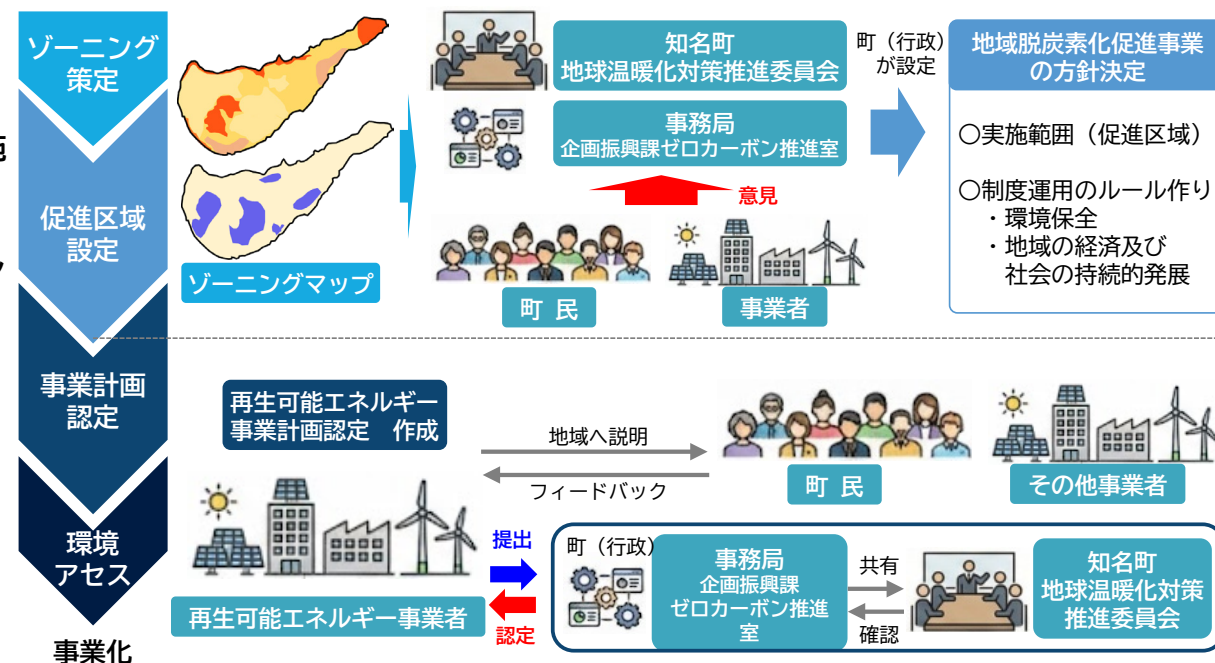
ゾーニング策定

促進区域設定

事業計画認定

環境アセス

事業化

ゾーニングマップ

知名町
地球温暖化対策推進委員会

事務局
企画振興課ゼロカーボン推進室

意見

町 民

事業者

町（行政）が設定

地域脱炭素化促進事業の方針決定

○実施範囲（促進区域）

○制度運用のルール作り
・環境保全
・地域の経済及び社会の持続的発展

再生可能エネルギー事業計画認定 作成

地域へ説明

フィードバック

町 民

その他事業者

提出

認定

再生可能エネルギー事業者

町（行政）

事務局
企画振興課
ゼロカーボン推進室

共有

確認

知名町
地球温暖化対策推進委員会